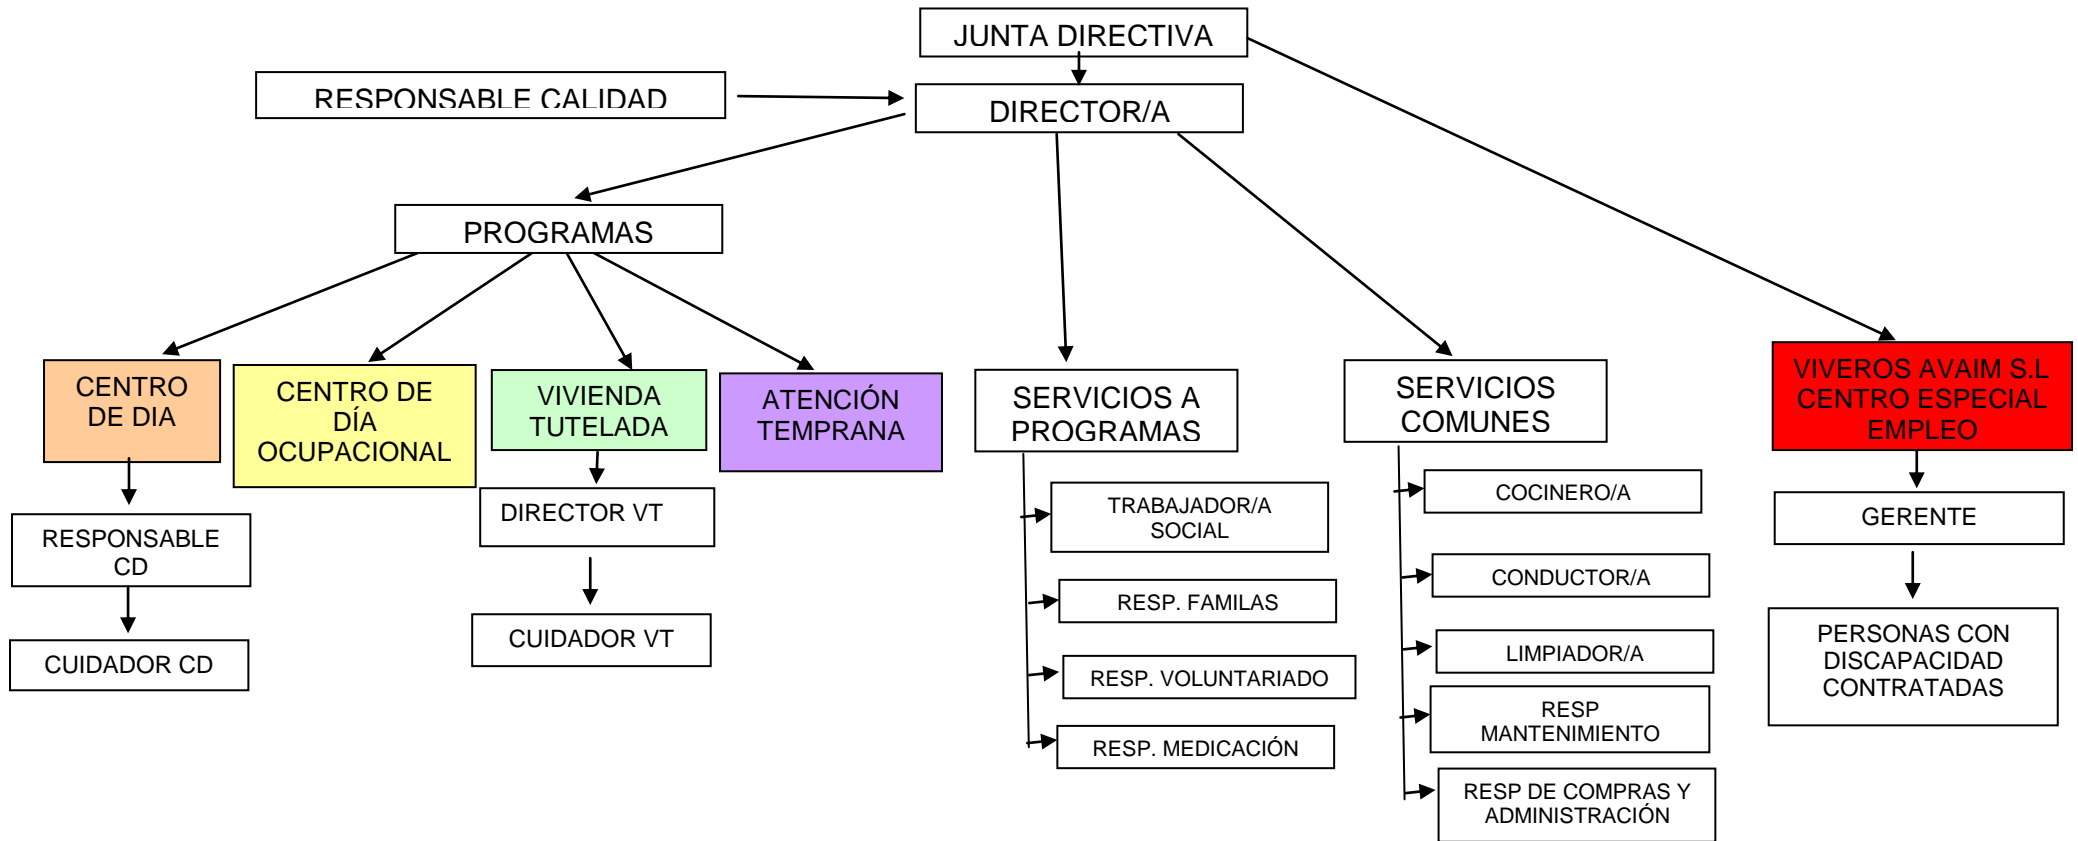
JUNTA DIRECTIVA

RESPONSABLE CALIDAD

DIRECTOR/A

PROGRAMAS

CENTRO DE DIA

CENTRO DE DÍA OCUPACIONAL

VIVIENDA TUTELADA

ATENCIÓN TEMPRANA

SERVICIOS A PROGRAMAS

SERVICIOS COMUNES

VIVEROS AVAIM S.L CENTRO ESPECIAL EMPLEO

RESPONSABLE CD

CUIDADOR CD

DIRECTOR VT

CUIDADOR VT

TRABAJADOR/A SOCIAL

RESP. FAMILAS

RESP. VOLUNTARIADO

RESP. MEDICACIÓN

COCINERO/A

CONDUCTOR/A

LIMPIADOR/A

RESP MANTENIMIENTO

RESP DE COMPRAS Y ADMINISTRACIÓN

GERENTE

PERSONAS CON DISCAPACIDAD CONTRATADAS